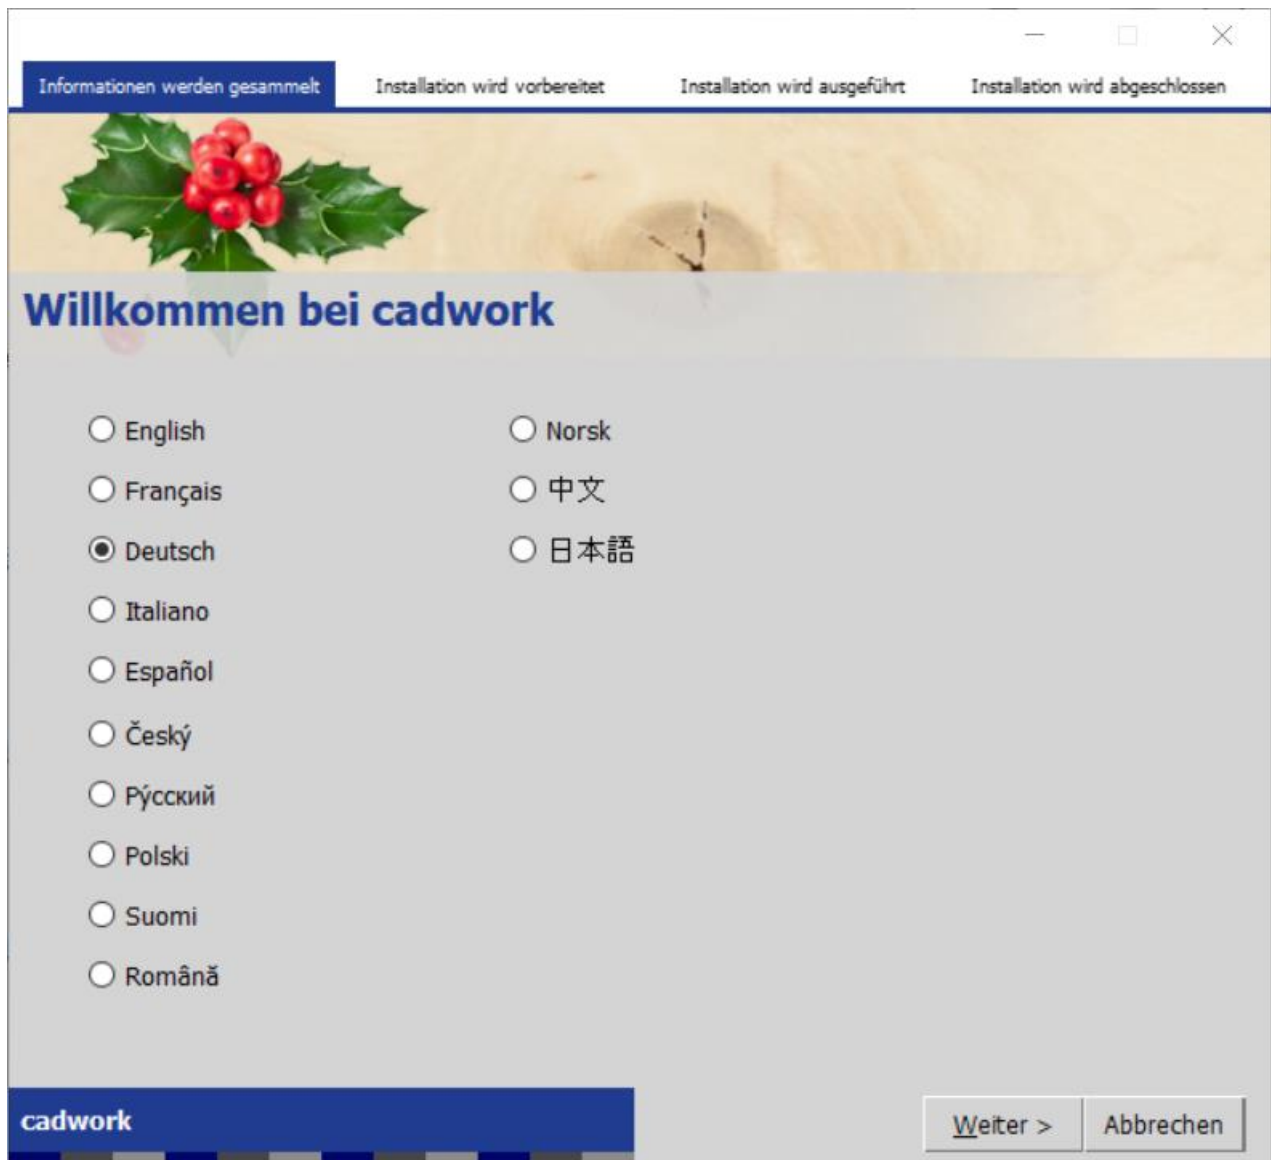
Informationen werden gesammelt | Installation wird vorbereitet | Installation wird ausgeführt | Installation wird abgeschlossen

Willkommen bei cadwork

English
Français
Deutsch
Italiano
Español
Český
Pусский
Polski
Suomi
Română

Norsk
中文
日本語

cadwork

Weiter >
Abbrechen